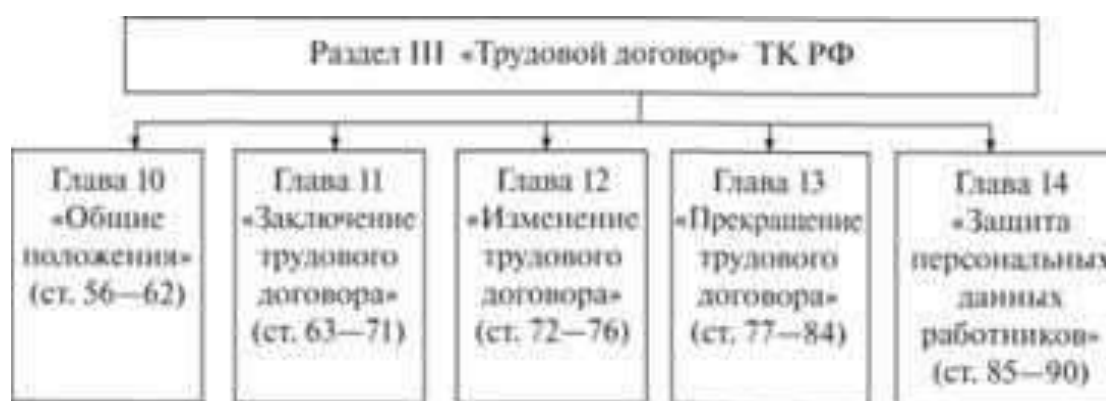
Раздел III «Трудовой договор» ТК РФ

Глава 10 «Общие положения» (ст. 56—62)

Глава 11 «Заключение трудового договора» (ст. 63—71)

Глава 12 «Изменение трудового договора» (ст. 72—76)

Глава 13 «Прекращение трудового договора» (ст. 77—84)

Глава 14 «Защита персональных данных работников» (ст. 85—90)